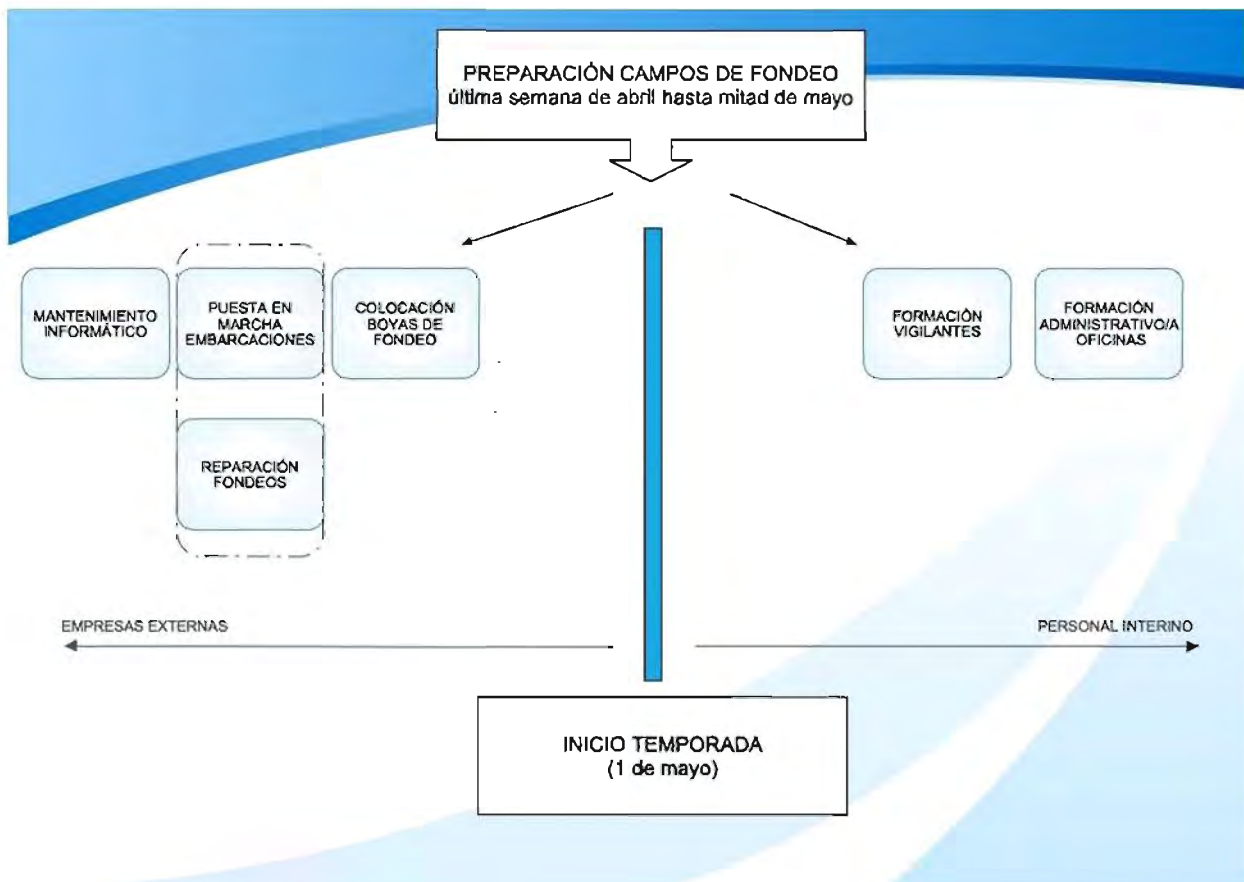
PREPARACIÓN CAMPOS DE FONDEO
última semana de abril hasta mitad de mayo

MANTENIMIENTO INFORMÁTICO

PUESTA EN MARCHA EMBARCACIONES

COLOCACIÓN BOYAS DE FONDEO

REPARACIÓN FONDEOS

FORMACIÓN VIGILANTES

FORMACIÓN ADMINISTRATIVO/A OFICINAS

EMPRESAS EXTERNAS

PERSONAL INTERINO

INICIO TEMPORADA
(1 de mayo)